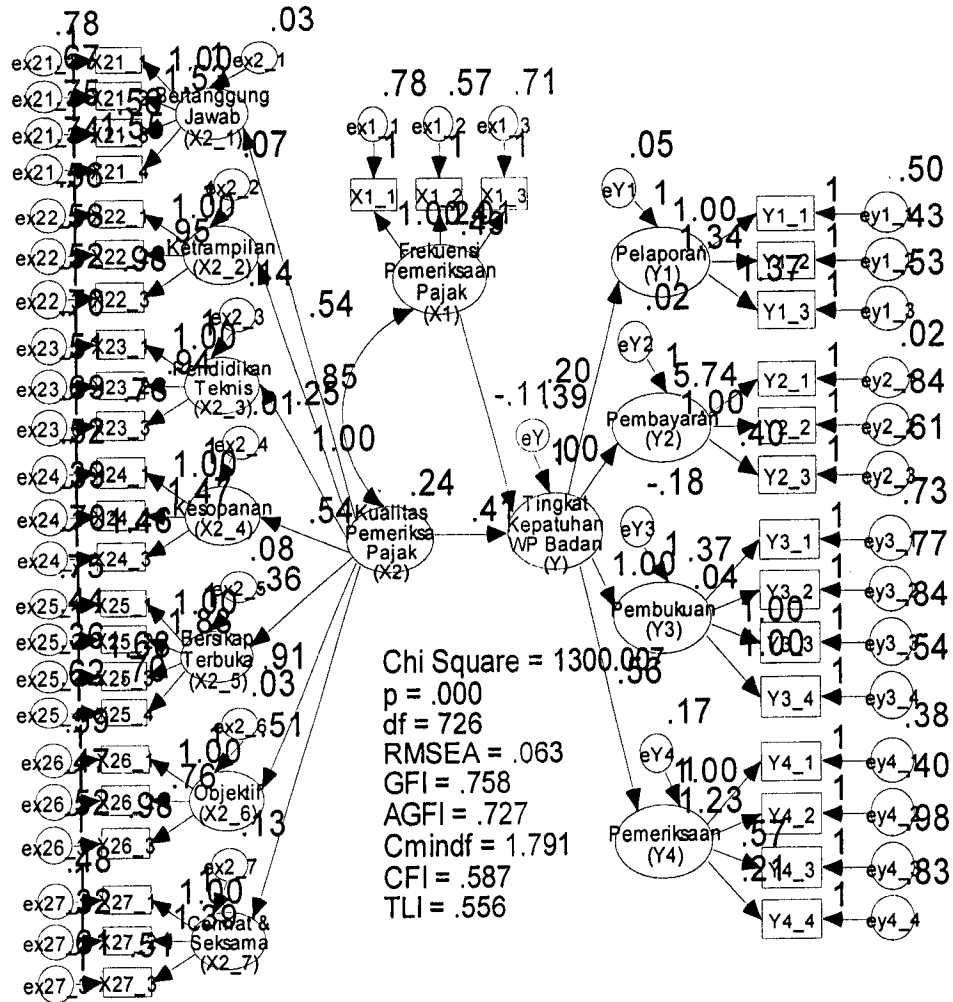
.78
.03
ex21_1 X21_1 1.00 ex2_1
.67 1.52
ex21_2 X21_2 Bertanggung Jawab (X2_1)
.75 .56
ex21_3 X21_3
.74 1.56 .07
ex21_4 X21_4
.58
ex2_2
ex22_1 X22_1 1.00
.58 .95
ex22_2 X22_2 Ketrampilan (X2_2)
.52 .98
ex22_3 X22_3 .14
.78
ex2_3
ex23_1 X23_1 1.00
.57 .94
ex23_2 X23_2 Pendidikan Teknis (X2_3)
.69 .78
ex23_3 X23_3 .01 .25
.52
ex2_4
ex24_1 X24_1 1.00
.39 1.47
ex24_2 X24_2 Kesopanan (X2_4)
.78 1.45
ex24_3 X24_3
.75 .08
ex2_5 .36
ex25_1 X25_1 1.00
.44 1.85
ex25_2 X25_2 Bersikap Terbuka (X2_5)
.36 1.68
ex25_3 X25_3 .91
.62 1.70
ex25_4 X25_4 .03
.59
ex2_6 .51
ex26_1 X26_1 1.00
.47 .76
ex26_2 X26_2 Objektif (X2_6)
.52 .98
ex26_3 X26_3 .13
.48
ex2_7
ex27_1 X27_1 1.00
.32 1.39
ex27_2 X27_2 Cermat & Seksama (X2_7)
.61 1.51
ex27_3 X27_3
.78 .57 .71
ex1_1 ex1_2 ex1_3
1 1 1
X1_1 X1_2 X1_3
1.00 2.40 .49
Frekuensi Pemeriksaan Pajak (X1)
.54
.85
1.00
-.11 .39
.24
Kualitas Pemeriksa Pajak (X2)
.54
.41
eY
.20
1.00
Tingkat Kepatuhan WP Badan (Y)
.05
eY1 1
1.00 .50
Pelaporan (Y1)
1.34 .43
Y1_1 ey1_1
1.37 .53
Y1_2 ey1_2
.02
Y1_3 ey1_3
.02
eY2 1
5.74
Y2_1 ey2_1 .84
1.00
Pembayaran (Y2)
Y2_2 ey2_2 .61
.40
Y2_3 ey2_3
-.18 .73
eY3
1.37
Y3_1 ey3_1 .77
1.00
.04
Pembukuan (Y3)
Y3_2 ey3_2 .84
1.00
Y3_3 ey3_3 .54
1.00
Y3_4 ey3_4
.56 .38
.17
eY4
1.00
Y4_1 ey4_1 .40
1.23
Y4_2 ey4_2 .98
Pemeriksaan (Y4)
.57
Y4_3 ey4_3 .83
.21
Y4_4 ey4_4
1 1 1 1 1 1 1 1 1 1 1 1 1
Chi Square = 1300.007
p = .000
df = 726
RMSEA = .063
GFI = .758
AGFI = .727
Cmindf = 1.791
CFI = .587
TLI = .556